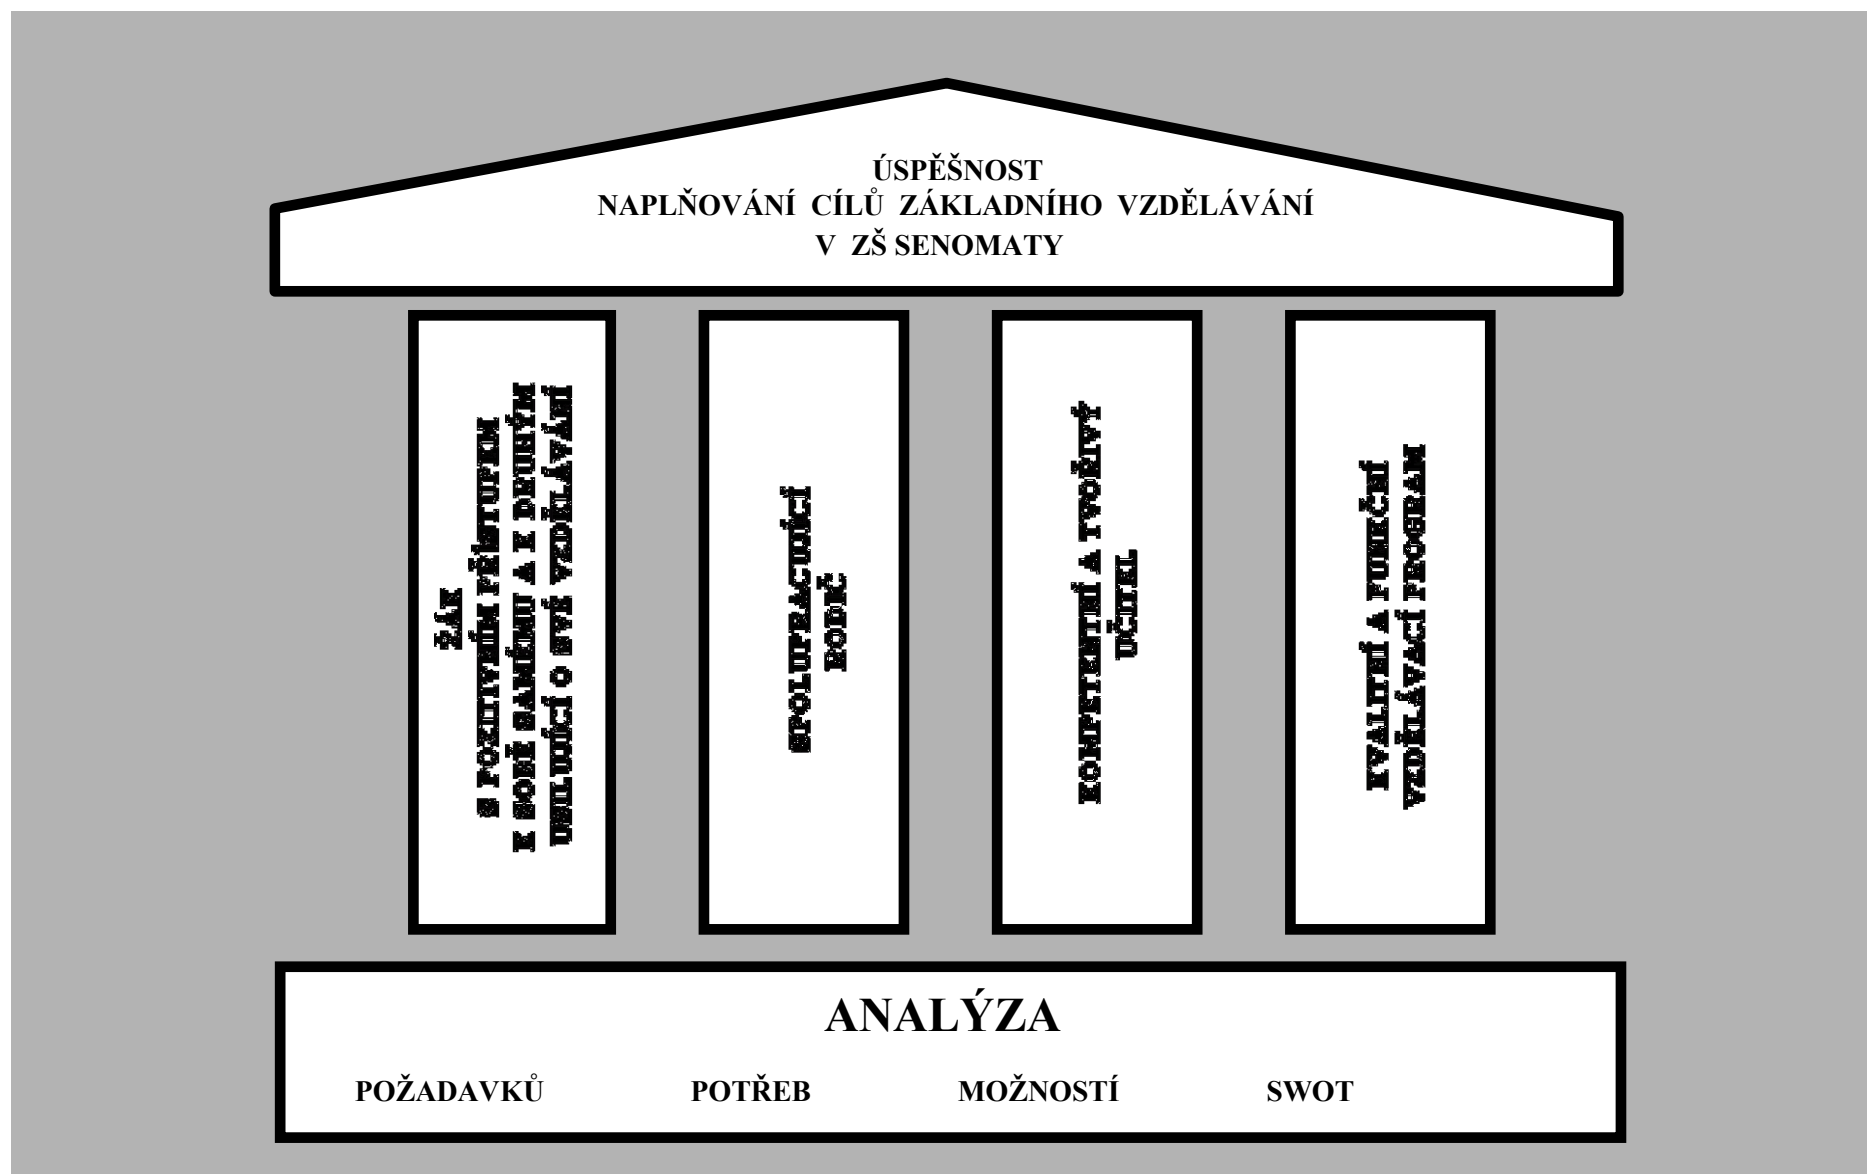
ÚSPĚŠNOST
NAPLŇOVÁNÍ CÍLŮ ZÁKLADNÍHO VZDĚLÁVÁNÍ
V ZŠ SENOMATY

ŽÁK
S POZITIVNÍM PŘÍSTUPEM
K SOBĚ SAMÉMU A K DRUHÝM
USILUJÍCÍ O SVÉ VZDĚLÁVÁNÍ

SPOLUPRACUJÍCÍ
RODIČ

KOMPETENTNÍ A TVOŘIVÝ
UČITEL

KVALITNÍ A FUNKČNÍ
VZDĚLÁVACÍ PROGRAM

ANALÝZA

POŽADAVKŮ POTŘEB MOŽNOSTÍ SWOT